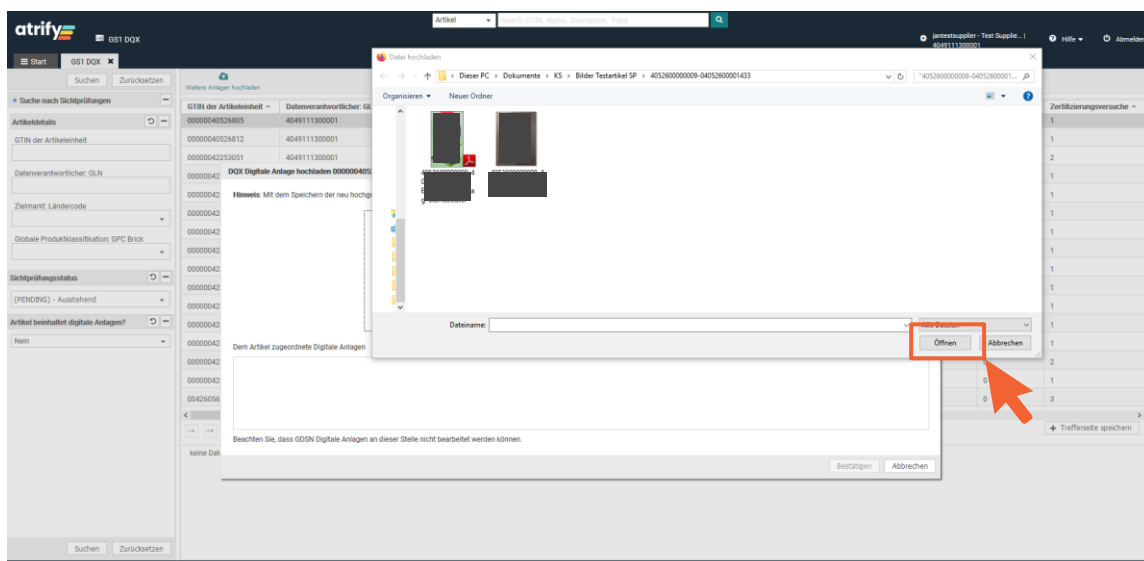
atrify GS1 DQX

Artikel Search GTIN, Name, Description, Type

jantestsupplier - Test Supplie... | 4049111300001 Hilfe Abmelden

Start GS1 DQX

Suchen Zurücksetzen

Suche nach Sichtprüfungen

Artikeldetails

GTIN der Artikeleinheit

Datenverantwortlicher: GLN

Zielmarkt: Ländercode

Globale Produktklassifikation: GPC Brick

Sichtprüfungsstatus

(PENDING) - Ausstehend

Artikel beinhaltet digitale Anlagen?

Nein

Suchen Zurücksetzen

Weitere Anlagen hochladen

| GTIN der Artikeleinheit | Datenverantwortlicher: GL | Zertifizierungsversuche |
|---|---|---|
| 00000040526805 | 4049111300001 | 1 |
| 00000040526812 | 4049111300001 | 1 |
| 00000042253051 | 4049111300001 | 2 |
| 0000042 | | 1 |
| 0000042 | | 1 |
| 0000042 | | 1 |
| 0000042 | | 1 |
| 0000042 | | 1 |
| 0000042 | | 1 |
| 0000042 | | 1 |
| 0000042 | | 1 |
| 0000042 | | 1 |
| 0000042 | | 1 |
| 0000042 | | 2 |
| 0000042 | 0 | 1 |
| 0042605 | 0 | 3 |

keine Dat

Trefferseite speichern

DQX Digitale Anlage hochladen 0000004052

Hinweis: Mit dem Speichern der neu hochge

Dem Artikel zugeordnete Digitale Anlagen

Beachten Sie, dass GDSN Digitale Anlagen an dieser Stelle nicht bearbeitet werden können.

Bestätigen Abbrechen

Datei hochladen

Dieser PC > Dokumente > KS > Bilder Testartikel SP > 4052600000009-04052600001433

"4052600000009-04052600001...

Organisieren Neuer Ordner

Dateiname:

Alle Dateien

Öffnen Abbrechen